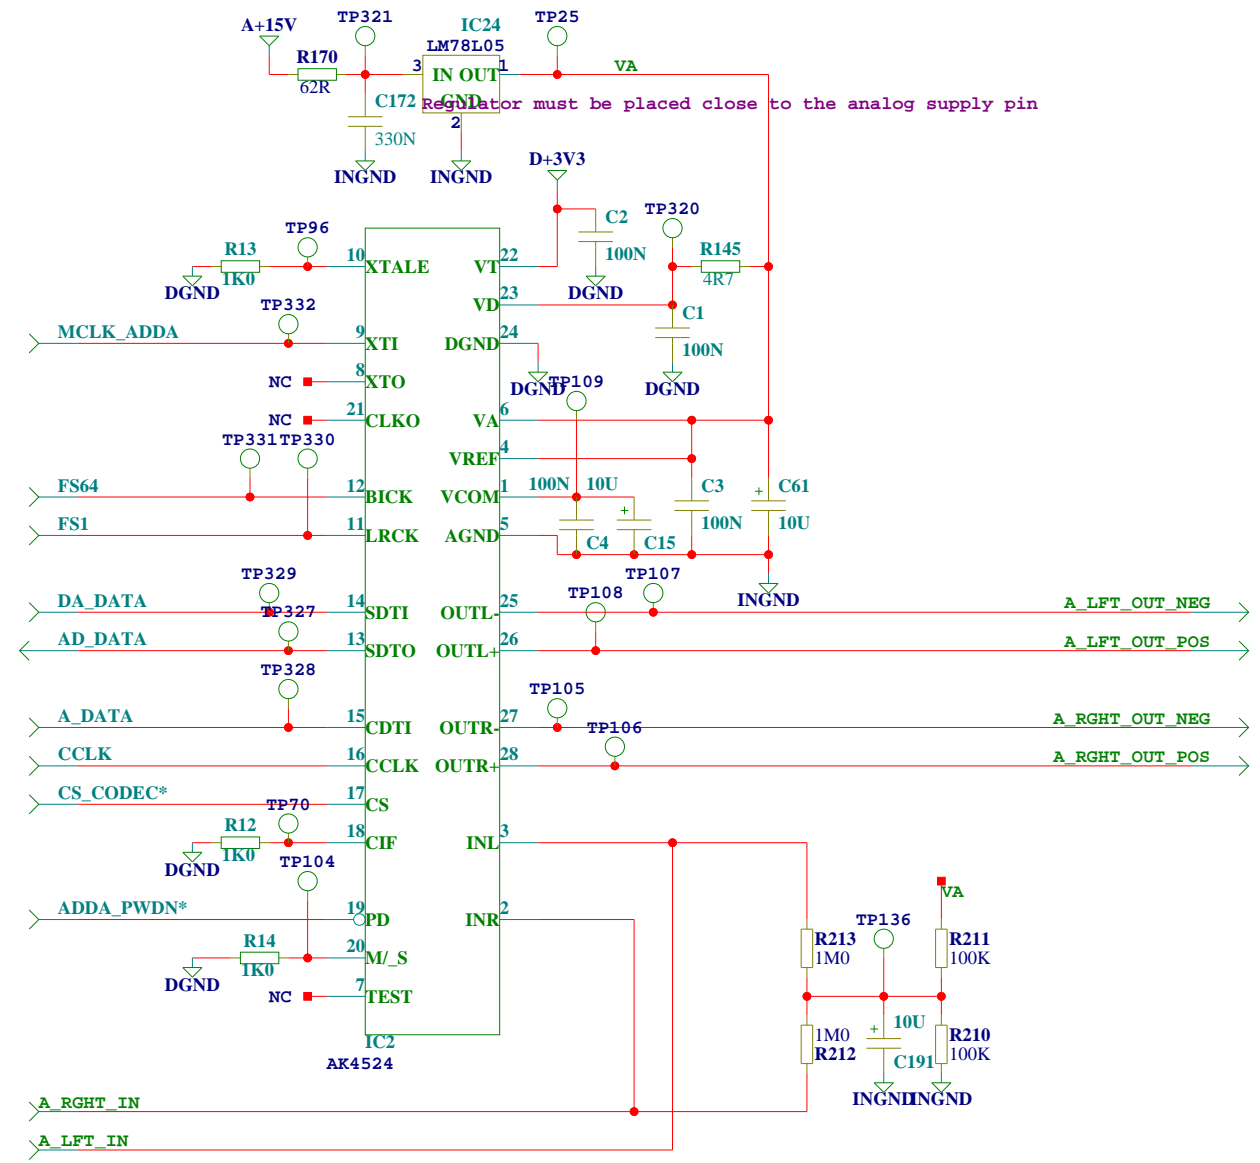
A+15V
TP321
IC24
LM78L05
TP25
R170
62R
3
IN OUT
1
VA
C172
GND
Regulator must be placed close to the analog supply pin
2
330N
INGND
INGND
D+3V3
C2
TP320
TP96
100N
R145
R13
10
XTALE
VT
22
4R7
DGND
1K0
DGND
TP332
VD
23
C1
MCLK_ADDA
9
XTI
DGND
24
100N
NC
8
XTO
DGND
TP109
DGND
NC
21
CLKO
VA
6
TP331
TP330
VREF
4
FS64
12
BICK
VCOM
1
100N
10U
C3
C61
FS1
11
LRCK
AGND
5
C4
C15
100N
10U
TP329
TP108
TP107
INGND
DA_DATA
14
SDTI
OUTL-
25
A_LFT_OUT_NEG
TP327
AD_DATA
13
SDTO
OUTL+
26
A_LFT_OUT_POS
TP328
TP105
A_DATA
15
CDTI
OUTR-
27
TP106
A_RGHT_OUT_NEG
CCLK
16
CCLK
OUTR+
28
A_RGHT_OUT_POS
CS_CODEC*
17
CS
TP70
R12
18
CIF
INL
3
DGND
1K0
TP104
VA
ADDA_PWDN*
19
PD
INR
2
TP136
R213
1M0
R211
100K
R14
20
M/_S
DGND
1K0
NC
7
TEST
1M0
R212
10U
C191
R210
100K
IC2
AK4524
INGND
INGND
A_RGHT_IN
A_LFT_IN